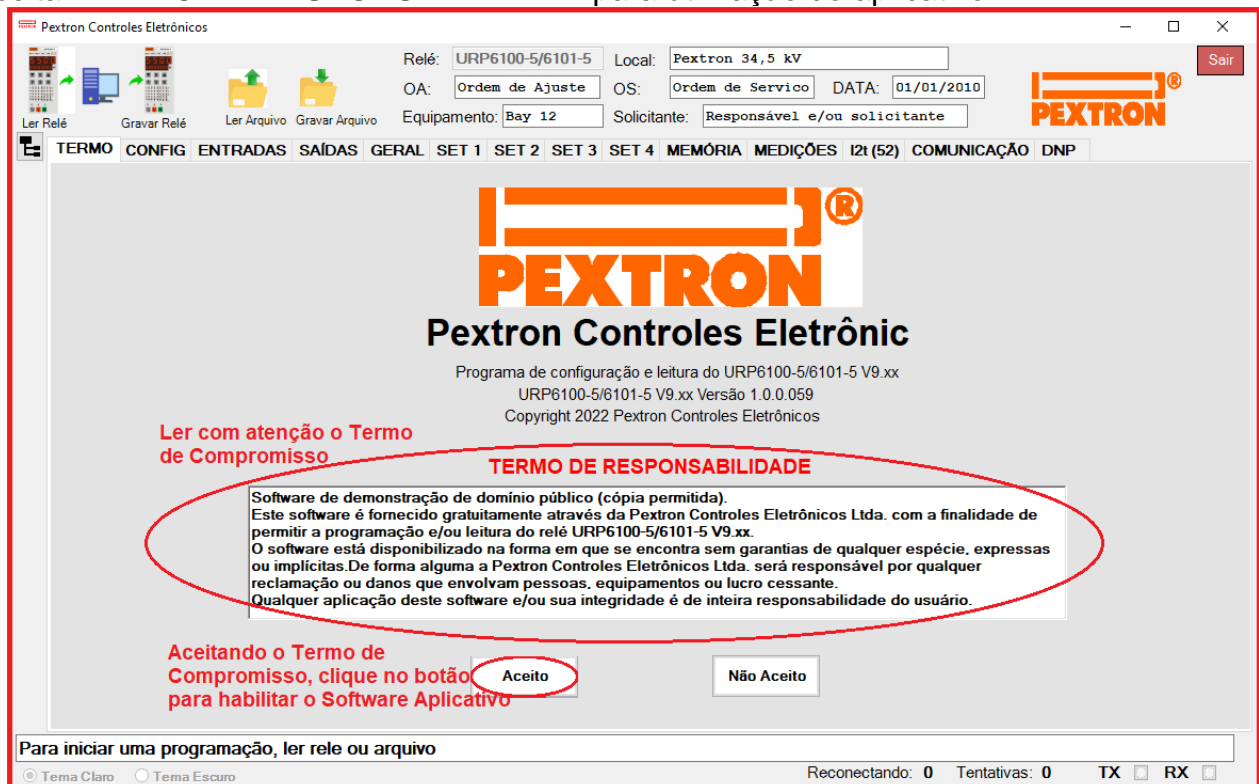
Pextron Controles Eletrônicos

Ler Relé
Gravar Relé
Ler Arquivo
Gravar Arquivo

Relé: URP6100-5/6101-5
Local: Pextron 34,5 kV
OA: Ordem de Ajuste
OS: Ordem de Servico
DATA: 01/01/2010
Equipamento: Bay 12
Solicitante: Responsável e/ou solicitante

Sair

PEXTRON

TERMO | CONFIG | ENTRADAS | SAÍDAS | GERAL | SET 1 | SET 2 | SET 3 | SET 4 | MEMÓRIA | MEDIÇÕES | I2t (52) | COMUNICAÇÃO | DNP

PEXTRON

Pextron Controles Eletrônic

Programa de configuração e leitura do URP6100-5/6101-5 V9.xx
URP6100-5/6101-5 V9.xx Versão 1.0.0.059
Copyright 2022 Pextron Controles Eletrônicos

Ler com atenção o Termo de Compromisso

TERMO DE RESPONSABILIDADE

Software de demonstração de domínio público (cópia permitida).
Este software é fornecido gratuitamente através da Pextron Controles Eletrônicos Ltda. com a finalidade de permitir a programação e/ou leitura do relé URP6100-5/6101-5 V9.xx.
O software está disponibilizado na forma em que se encontra sem garantias de qualquer espécie, expressas ou implícitas.De forma alguma a Pextron Controles Eletrônicos Ltda. será responsável por qualquer reclamação ou danos que envolvam pessoas, equipamentos ou lucro cessante.
Qualquer aplicação deste software e/ou sua integridade é de inteira responsabilidade do usuário.

Aceitando o Termo de Compromisso, clique no botão para habilitar o Software Aplicativo

Aceito
Não Aceito

Para iniciar uma programação, ler rele ou arquivo

Tema Claro
Tema Escuro
Reconectando: 0
Tentativas: 0
TX
RX